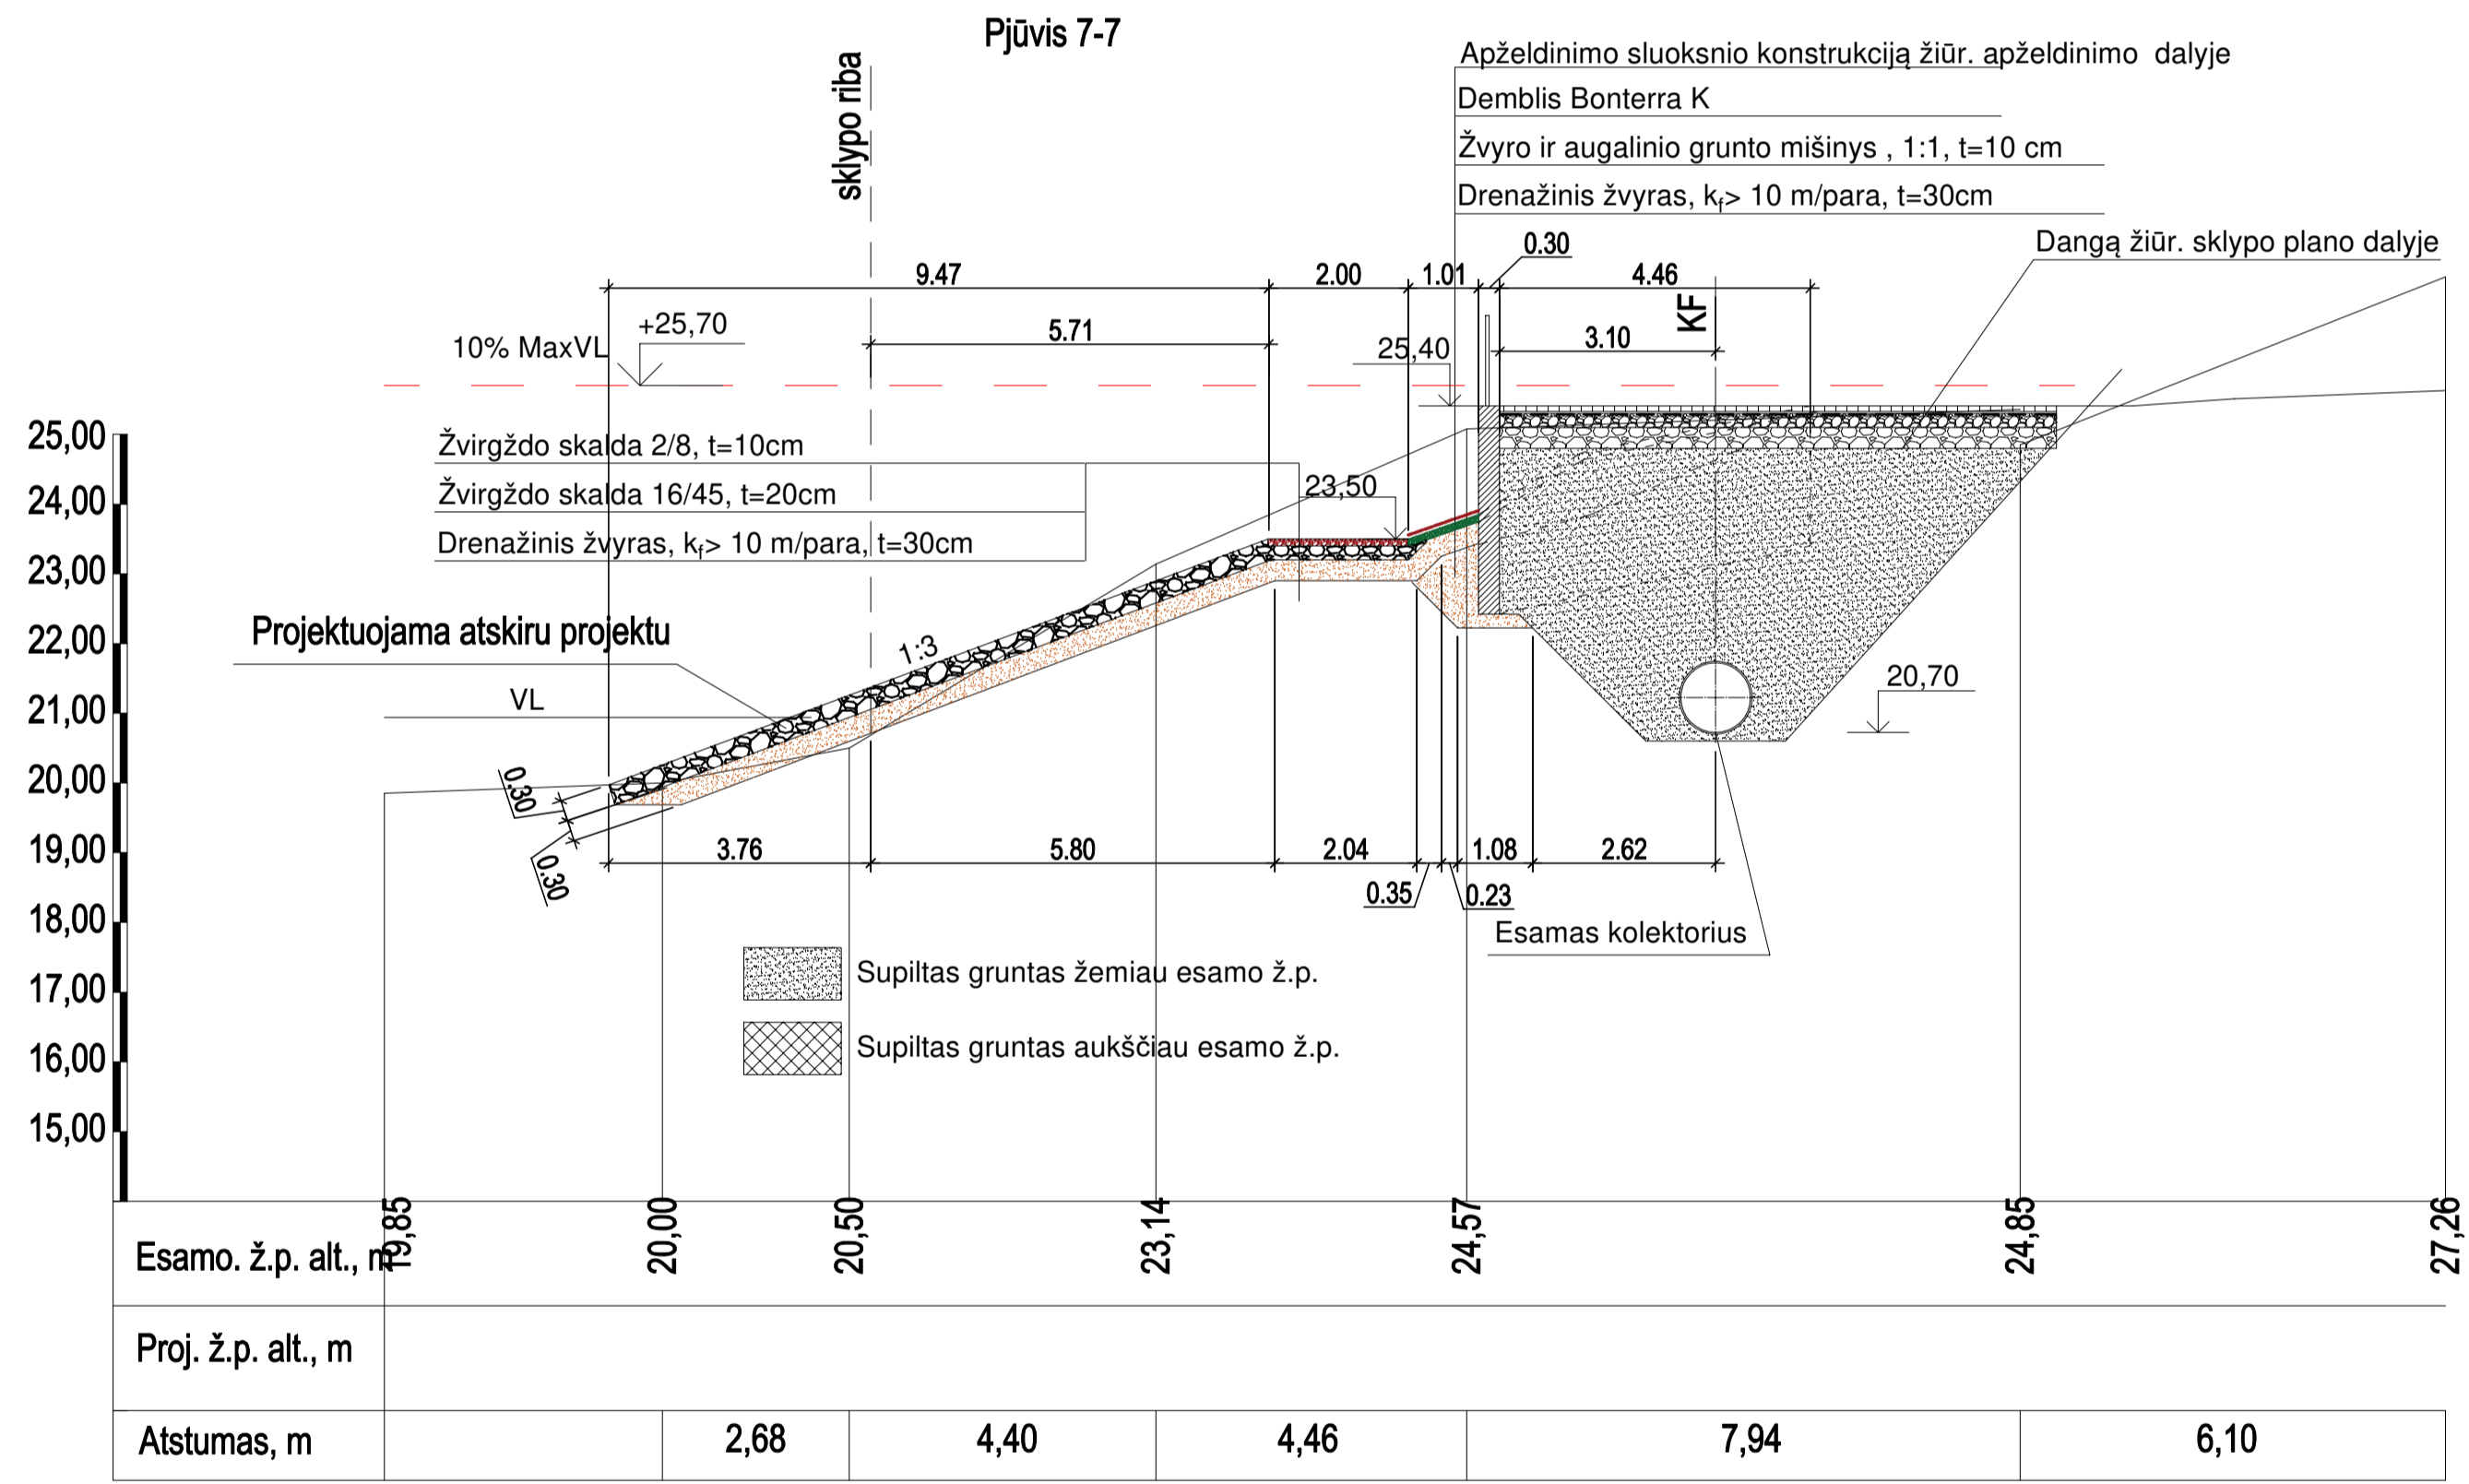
Pjūvis 7-7

sklypo riba

Apželdinimo sluoksnio konstrukciją žiūr. apželdinimo dalyje
Demblis Bonterra K
Žvyro ir augalinio grunto mišinys , 1:1, t=10 cm
Drenažinis žvyras, $k_f$> 10 m/para, t=30cm

0.30
Dangą žiūr. sklypo plano dalyje

9.47 2.00 1.01 4.46
KF
+25,70
10% MaxVL
5.71
25,40
3.10

25,00
24,00
23,00
22,00
21,00
20,00
19,00
18,00
17,00
16,00
15,00

Žvirgždo skalda 2/8, t=10cm
Žvirgždo skalda 16/45, t=20cm
Drenažinis žvyras, $k_f$> 10 m/para, t=30cm
23,50

Projektuojama atskiru projektu
1:3
VL
20,70
0.30
0.30

3.76 5.80 2.04 1.08 2.62
0.35 0.23
Esamas kolektorius

Supiltas gruntas žemiau esamo ž.p.
Supiltas gruntas aukščiau esamo ž.p.

| Esamo. ž.p. alt., m | 19,85 | 20,00 | 20,50 | 23,14 | 24,57 | 24,85 | 27,26 |
|---|---|---|---|---|---|---|---|
| Proj. ž.p. alt., m | | | | | | | |
| Atstumas, m | | 2,68 | 4,40 | 4,46 | 7,94 | 6,10 | |